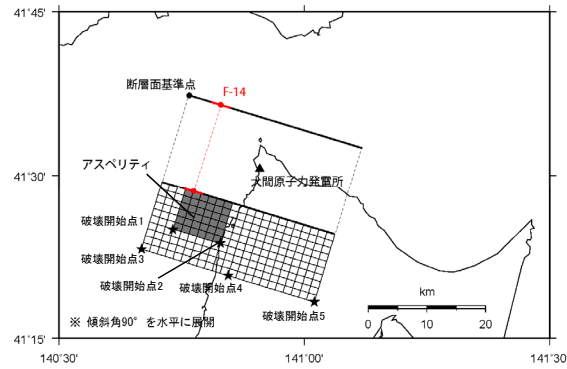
41°45'

41°30'

41°15'

140°30'

141°00'

141°30'

断層面基準点

F-14

アスペリティ

大間原子力発電所

破壊開始点1

破壊開始点3

破壊開始点2

破壊開始点4

破壊開始点5

km

0 10 20

※ 傾斜角90° を水平に展開